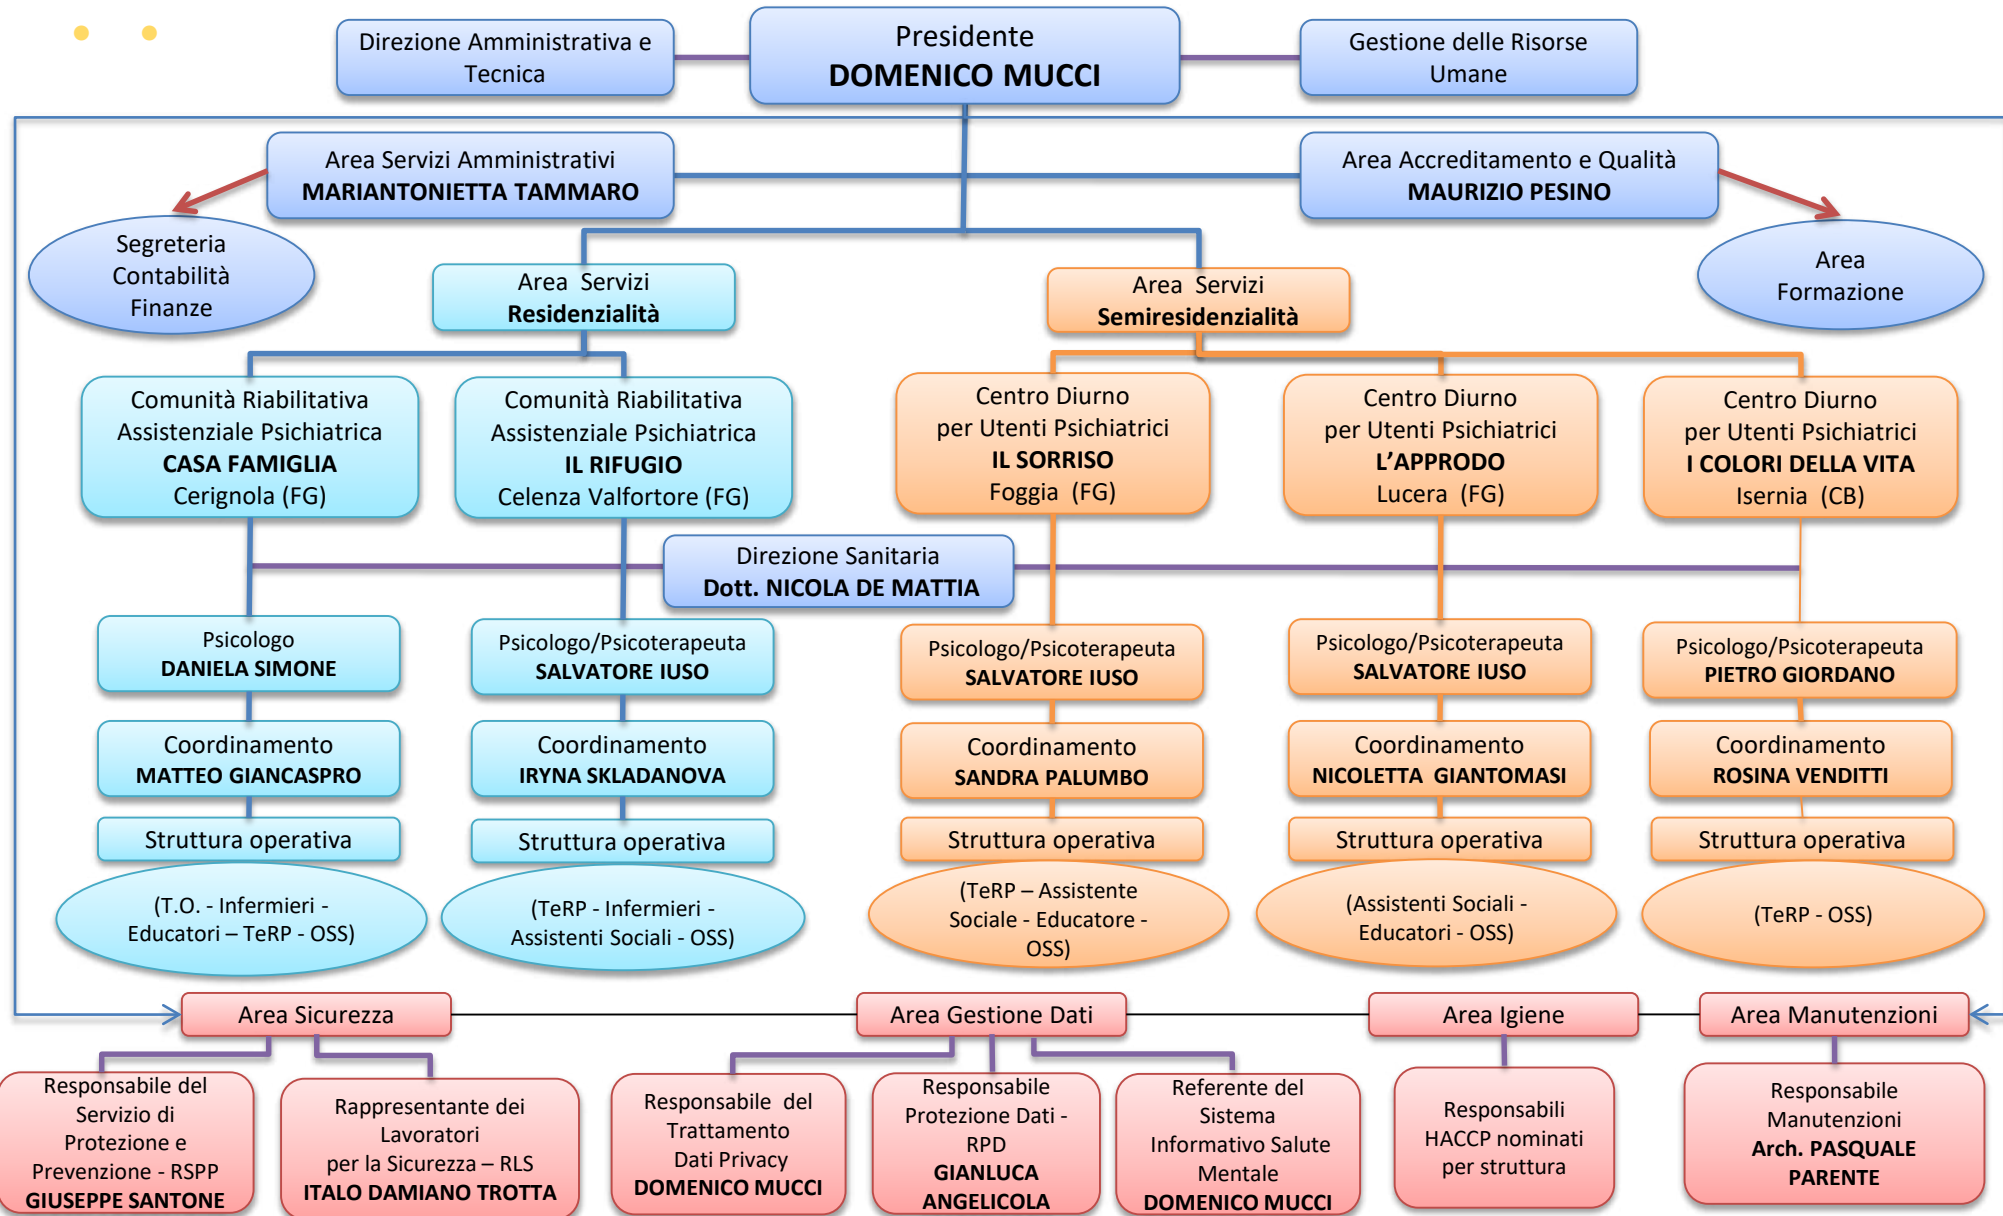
Direzione Amministrativa e Tecnica

Presidente
DOMENICO MUCCI

Gestione delle Risorse Umane

Area Servizi Amministrativi
MARIANTONIETTA TAMMARO

Area Accreditamento e Qualità
MAURIZIO PESINO

Segreteria
Contabilità
Finanze

Area Servizi
Residenzialità

Area Servizi
Semiresidenzialità

Area
Formazione

Comunità Riabilitativa Assistenziale Psichiatrica
CASA FAMIGLIA
Cerignola (FG)

Comunità Riabilitativa Assistenziale Psichiatrica
IL RIFUGIO
Celenza Valfortore (FG)

Centro Diurno per Utenti Psichiatrici
IL SORRISO
Foggia (FG)

Centro Diurno per Utenti Psichiatrici
L'APPRODO
Lucera (FG)

Centro Diurno per Utenti Psichiatrici
I COLORI DELLA VITA
Isernia (CB)

Direzione Sanitaria
Dott. NICOLA DE MATTIA

Psicologo
DANIELA SIMONE

Psicologo/Psicoterapeuta
SALVATORE IUSO

Psicologo/Psicoterapeuta
SALVATORE IUSO

Psicologo/Psicoterapeuta
SALVATORE IUSO

Psicologo/Psicoterapeuta
PIETRO GIORDANO

Coordinamento
MATTEO GIANCASPRO

Coordinamento
IRYNA SKLADANOVA

Coordinamento
SANDRA PALUMBO

Coordinamento
NICOLETTA GIANTOMASI

Coordinamento
ROSINA VENDITTI

Struttura operativa

Struttura operativa

Struttura operativa

Struttura operativa

Struttura operativa

(T.O. - Infermieri - Educatori – TeRP - OSS)

(TeRP - Infermieri - Assistenti Sociali - OSS)

(TeRP – Assistente Sociale - Educatore - OSS)

(Assistenti Sociali - Educatori - OSS)

(TeRP - OSS)

Area Sicurezza

Area Gestione Dati

Area Igiene

Area Manutenzioni

Responsabile del Servizio di Protezione e Prevenzione - RSPP
GIUSEPPE SANTONE

Rappresentante dei Lavoratori per la Sicurezza – RLS
ITALO DAMIANO TROTTA

Responsabile del Trattamento Dati Privacy
DOMENICO MUCCI

Responsabile Protezione Dati - RPD
GIANLUCA ANGELICOLA

Referente del Sistema Informativo Salute Mentale
DOMENICO MUCCI

Responsabili HACCP nominati per struttura

Responsabile Manutenzioni
Arch. PASQUALE PARENTE